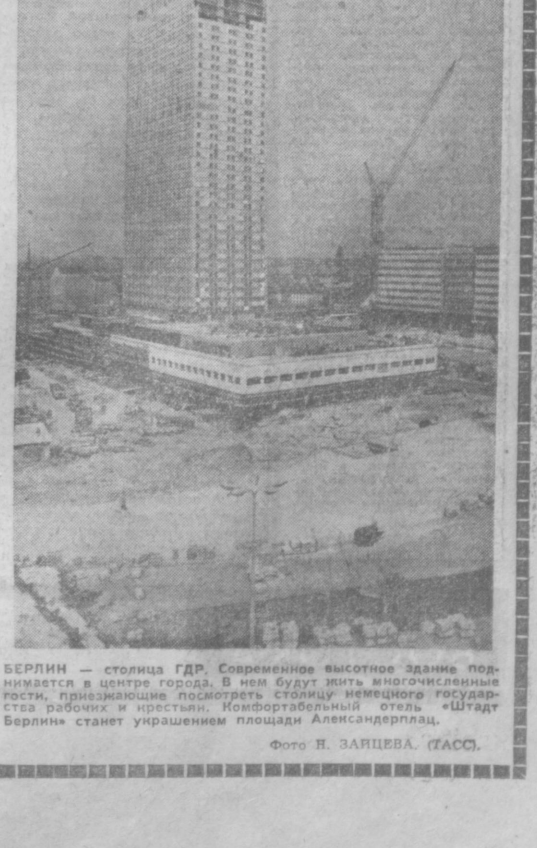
БЕРЛИН — столица ГДР. Современное высотное здание поднимается в центре города. В нем будут жить многочисленные гости, приезжающие посмотреть столицу немецкого государства рабочих и крестьян. Комфортабельный отель «Штадт Берлин» станет украшением площади Александерплац.

Фото Н. ЗАЙЦЕВА. (ТАСС).